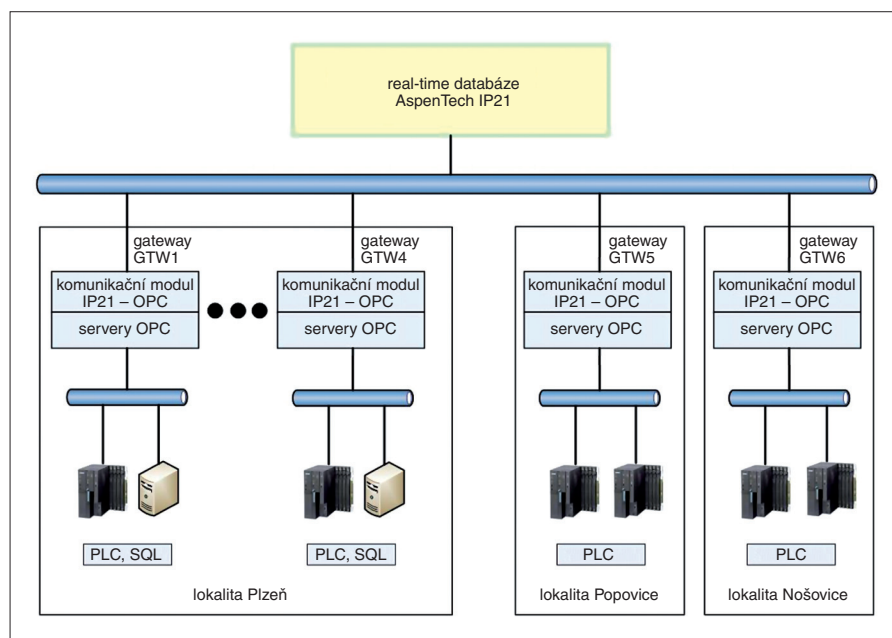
real-time databáze
AspenTech IP21

gateway
GTW1

komunikační modul
IP21 – OPC

servery OPC

gateway
GTW4

komunikační modul
IP21 – OPC

servery OPC

gateway
GTW5

komunikační modul
IP21 – OPC

servery OPC

gateway
GTW6

komunikační modul
IP21 – OPC

servery OPC

PLC, SQL

PLC, SQL

PLC

PLC

lokalita Plzeň

lokalita Popovice

lokalita Nošovice